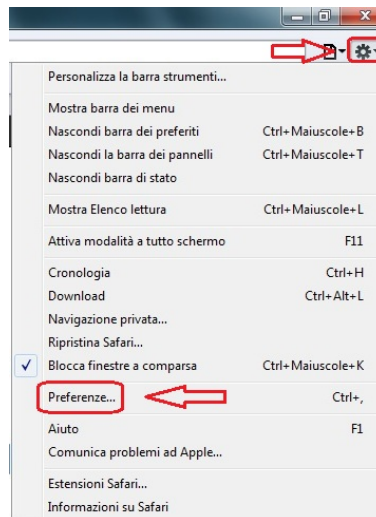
Personalizza la barra strumenti...

Mostra barra dei menu
Nascondi barra dei preferiti Ctrl+Maiuscole+B
Nascondi la barra dei pannelli Ctrl+Maiuscole+T
Nascondi barra di stato

Mostra Elenco lettura Ctrl+Maiuscole+L

Attiva modalità a tutto schermo F11

Cronologia Ctrl+H
Download Ctrl+Alt+L
Navigazione privata...
Ripristina Safari...
✓ Blocca finestre a comparsa Ctrl+Maiuscole+K

Preferenze... Ctrl+,

Aiuto F1
Comunica problemi ad Apple...

Estensioni Safari...
Informazioni su Safari